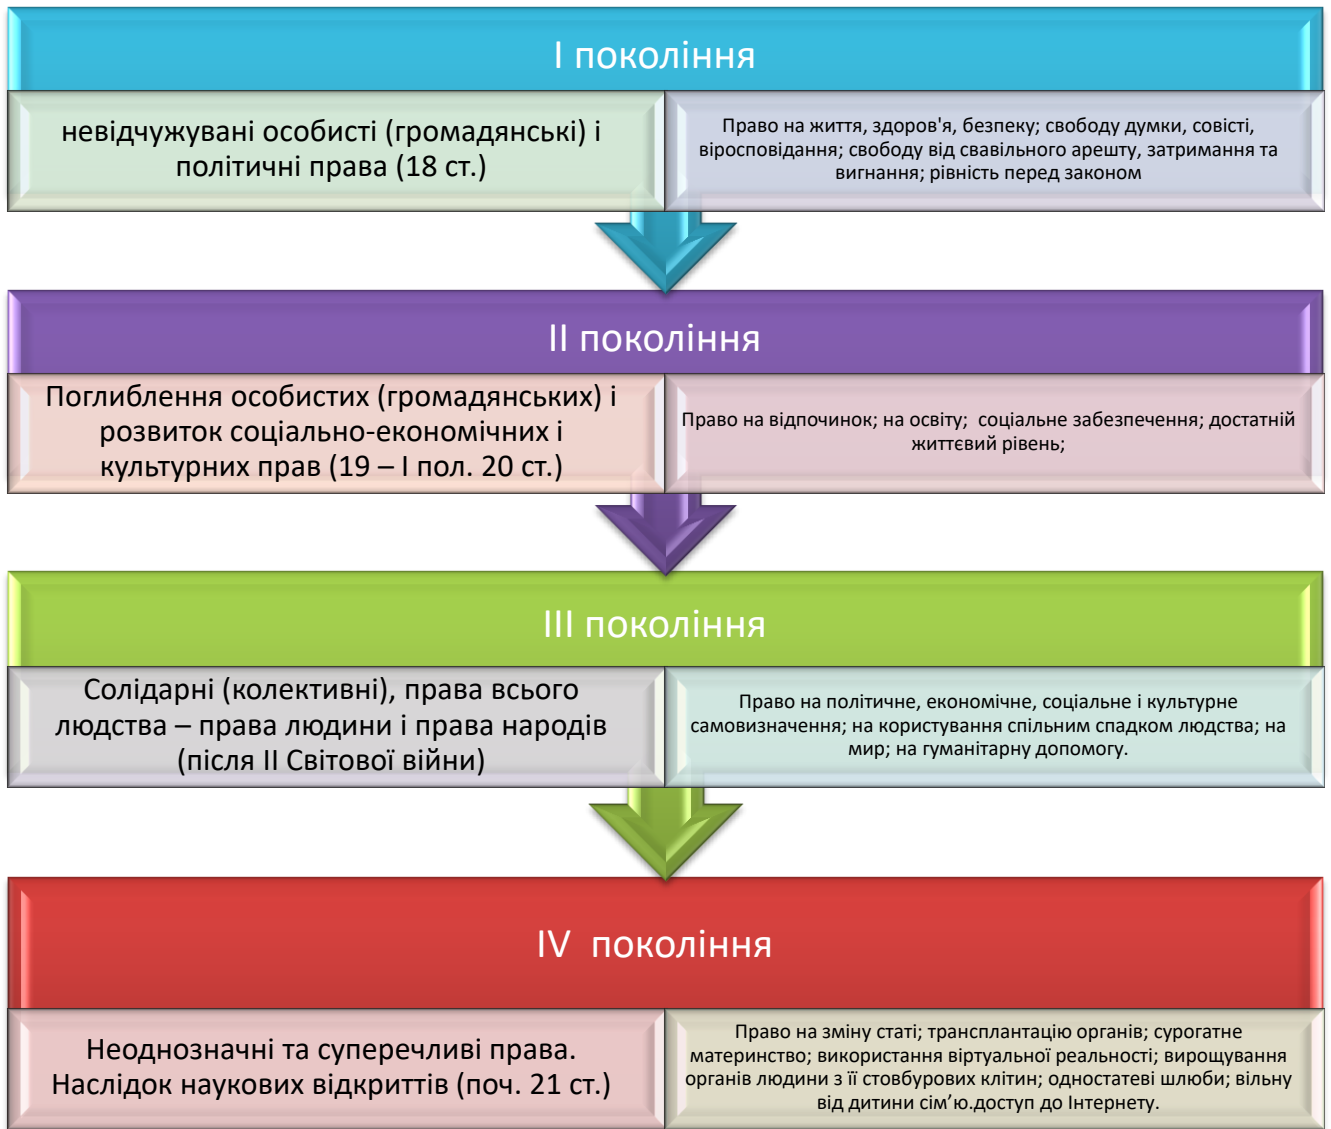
I покоління

невідчужувані особисті (громадянські) і політичні права (18 ст.)

Право на життя, здоров'я, безпеку; свободу думки, совісті, віросповідання; свободу від свавільного арешту, затримання та вигнання; рівність перед законом

II покоління

Поглиблення особистих (громадянських) і розвиток соціально-економічних і культурних прав (19 – І пол. 20 ст.)

Право на відпочинок; на освіту; соціальне забезпечення; достатній життєвий рівень;

III покоління

Солідарні (колективні), права всього людства – права людини і права народів (після ІІ Світової війни)

Право на політичне, економічне, соціальне і культурне самовизначення; на користування спільним спадком людства; на мир; на гуманітарну допомогу.

IV покоління

Неоднозначні та суперечливі права. Наслідок наукових відкриттів (поч. 21 ст.)

Право на зміну статі; трансплантацію органів; сурогатне материнство; використання віртуальної реальності; вирощування органів людини з її стовбурових клітин; одностатеві шлюби; вільну від дитини сім’ю.доступ до Інтернету.